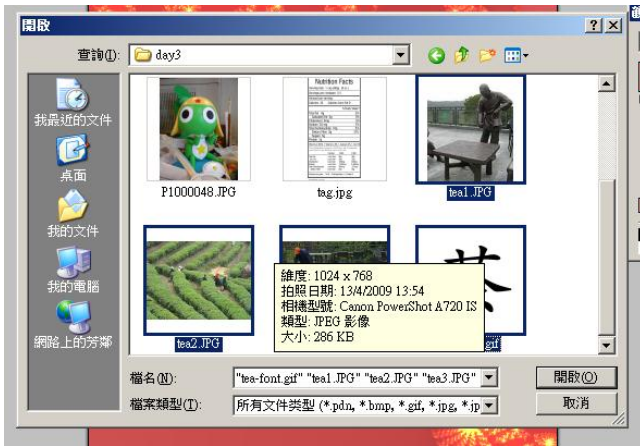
開啟

查詢(I): day3

我最近的文件

桌面

我的文件

我的電腦

網路上的芳鄰

Nutrition Facts

P1000048.JPG

tag.jpg

tea1.JPG

tea2.JPG

維度: 1024 x 768
拍照日期: 13/4/2009 13:54
相機型號: Canon PowerShot A720 IS
類型: JPEG 影像
大小: 286 KB

.gif

檔名(N): "tea-font.gif" "tea1.JPG" "tea2.JPG" "tea3.JPG"

檔案類型(T): 所有文件類型 (*.pdn, *.bmp, *.gif, *.jpg, *.jp

開啟(O)

取消